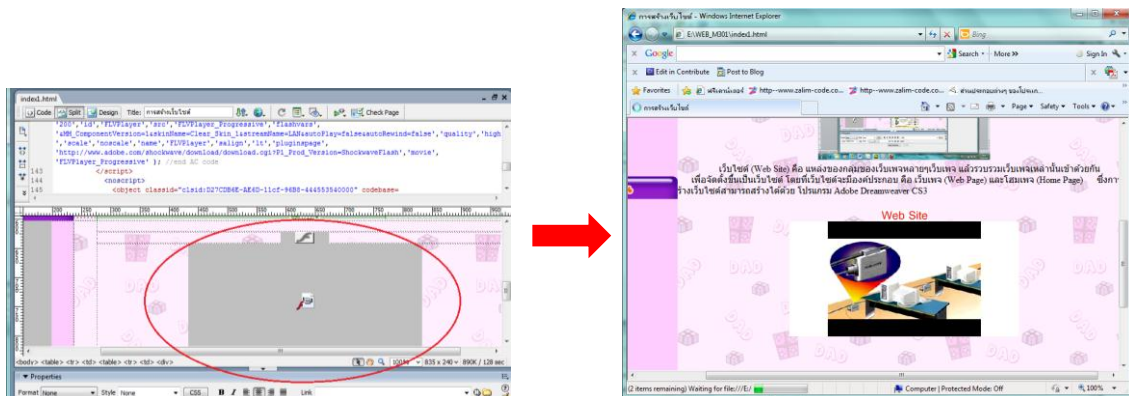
index1.html

Code Split Design Title: การสร้างเว็บไซต์ Check Page

'FLV','id','FLVPlayer','src','FLVPlayer_Progressive','flashvars','&MM_ComponentVersion=1&skinName=Clear_Skin_1&streamName=LAN&autoPlay=false&autoRewind=false','quality','high','scale','noscale','name','FLVPlayer','salign','lt','pluginspage','http://www.adobe.com/shockwave/download/download.cgi?P1_Prod_Version=ShockwaveFlash','movie','FLVPlayer_Progressive' ); //end AC code

143 </script>
144 <noscript>
145 <object classid="clsid:D27CDB6E-AE6D-11cf-96B8-444553540000" codebase=

<body> <table> <tr> <td> <table> <tr> <td> <div>

100% 835 x 240 890K / 128 sec

Properties

Format None Style None CSS B I Link

การสร้างเว็บไซต์ - Windows Internet Explorer

E:\WEB_M301\index1.html

Bing

Google

Search More >> Sign In

Edit in Contribute Post to Blog

Favorites

http---www.zalim-code.co... http---www.zalim-code.co...

การสร้างเว็บไซต์

Page Safety Tools

เว็บไซต์ (Web Site) คือ แหล่งของกลุ่มของเว็บเพจหลายๆเว็บเพจ แล้วรวบรวมเว็บเพจเหล่านั้นเข้าด้วยกัน เพื่อจัดตั้งขึ้นเป็นเว็บไซต์ โดยที่เว็บไซต์จะมีองค์ประกอบ คือ เว็บเพจ (Web Page) และโฮมเพจ (Home Page) ซึ่งการสร้างเว็บไซต์สามารถสร้างได้ด้วย โปรแกรม Adobe Dreamweaver CS3

Web Site

(2 items remaining) Waiting for file:///E:/

Computer | Protected Mode: Off

100%